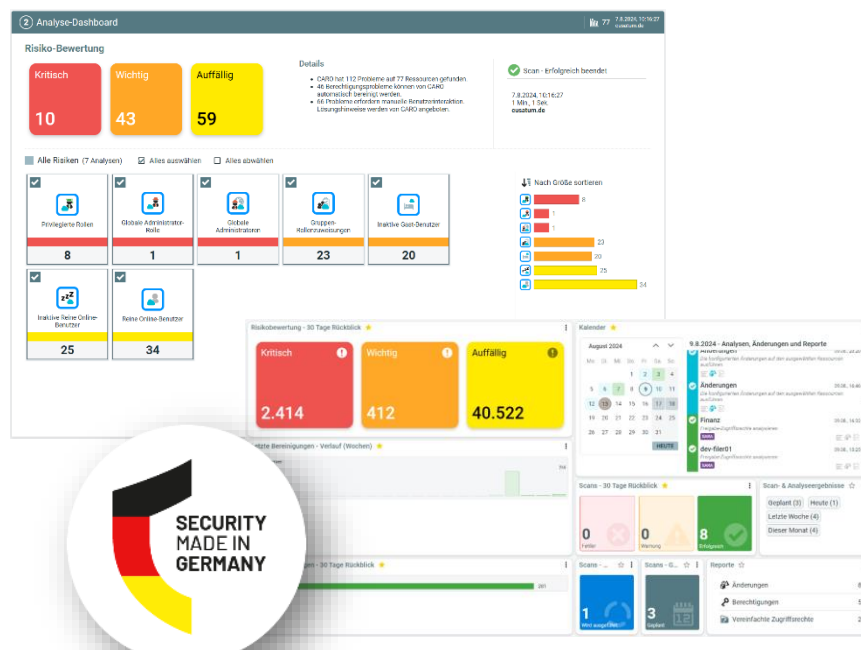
2 Analyse-Dashboard

77 7.8.2024, 10:16:27 ousatum.de

Risiko-Bewertung

Kritisch
10

Wichtig
43

Auffällig
59

Details
• CARO hat 112 Probleme auf 77 Ressourcen gefunden.
• 46 Berechtigungsprobleme können von CARO automatisch bereinigt werden.
• 66 Probleme erfordern manuelle Benutzerinteraktion. Lösungshinweise werden von CARO angeboten.

Scan - Erfolgreich beendet

7.8.2024, 10:16:27
1 Min., 1 Sek.
ousatum.de

Alle Risiken (7 Analysen)   Alles auswählen   Alles abwählen

Privilegierte Rollen
8

Globale Administrator-Rolle
1

Globale Administratoren
1

Gruppen-Rollenzuweisungen
23

Inaktive Gast-Benutzer
20

Inaktive Reine Online-Benutzer
25

Reine Online-Benutzer
34

Nach Größe sortieren
8
1
1
23
20
25
34

Risikobewertung - 30 Tage Rückblick

Kritisch
2.414

Wichtig
412

Auffällig
40.522

Kalender

August 2024
Mo Di Mi Do Fr Sa So
1 2 3 4
5 6 7 8 9 10 11
12 13 14 15 16 17 18
19 20 21 22 23 24 25
26 27 28 29 30 31
HEUTE

9.8.2024 - Analysen, Änderungen und Reporte
Änderungen
Änderungen
Finanz
dev-filer01

Letzte Bereinigungen - Verlauf (Wochen)

Scans - 30 Tage Rückblick
0
Fehler
0
Warnung
8
Erfolgreich

Scan- & Analyseergebnisse
Geplant (3)
Heute (1)
Letzte Woche (4)
Dieser Monat (4)

30 Tage Rückblick

Scans -
1
Wird ausgeführt

Scans - G...
3
Geplant

Reporte
Änderungen
Berechtigungen
Vereinfachte Zugriffsrechte

SECURITY MADE IN GERMANY